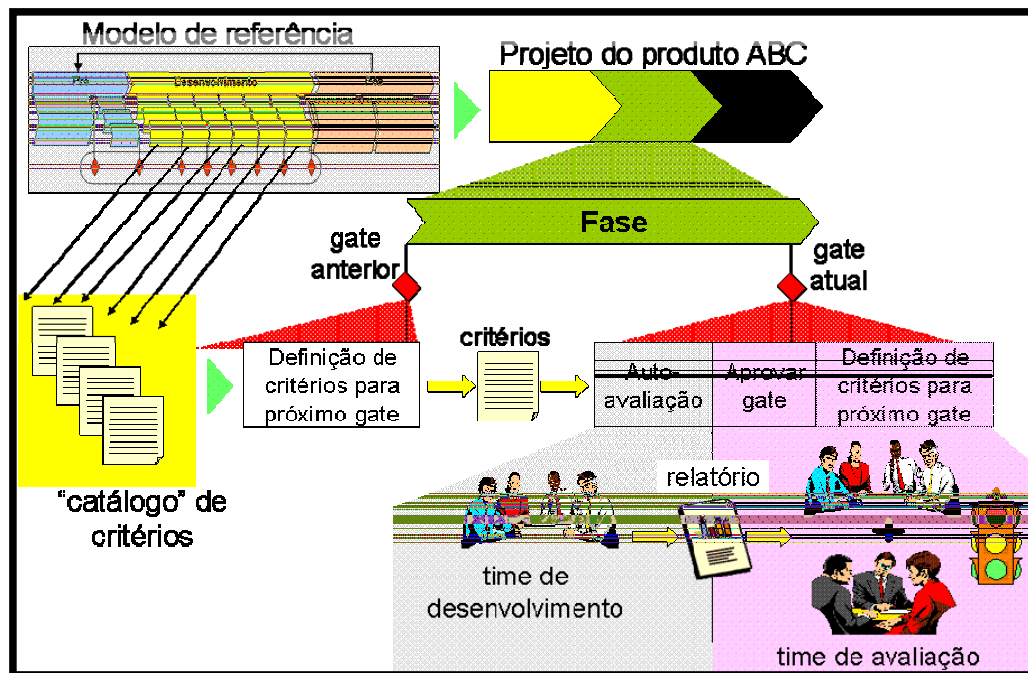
Modelo de referência

Pré

Desenvolvimento

Pós

Projeto do produto ABC

Fase

gate anterior

gate atual

"catálogo" de critérios

Definição de critérios para próximo gate

critérios

| Auto-avaliação | Aprovar gate | Definição de critérios para próximo gate |
|---|---|---|

relatório

time de desenvolvimento

time de avaliação